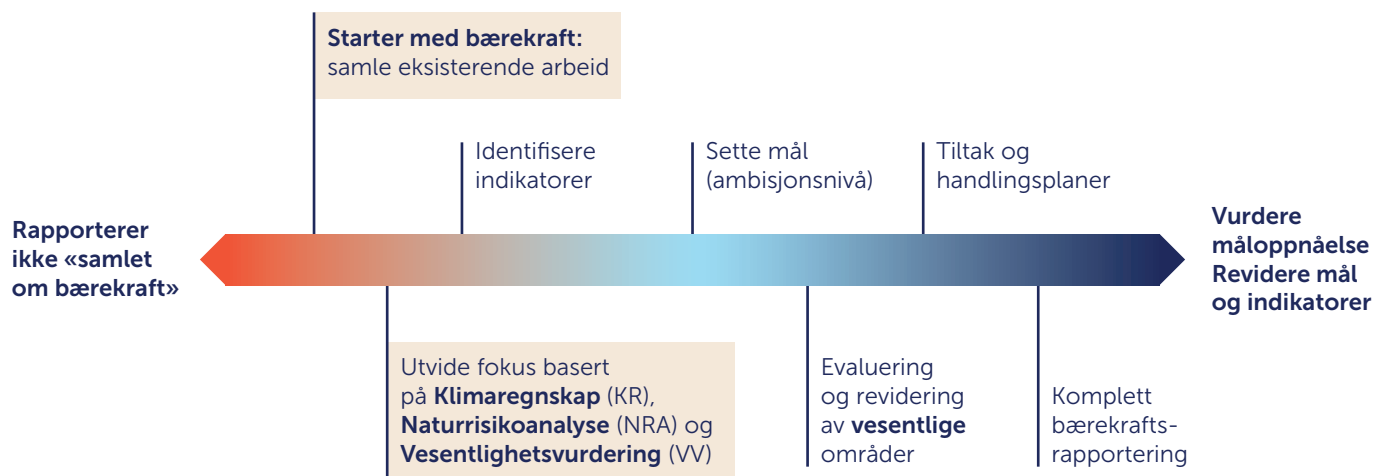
Starter med bærekraft: samle eksisterende arbeid

Identifisere indikatorer

Sette mål (ambisjonsnivå)

Tiltak og handlingsplaner

Rapporterer ikke «samlet om bærekraft»

Vurdere måloppnåelse Revidere mål og indikatorer

Utvide fokus basert på Klimaregnskap (KR), Naturrisikoanalyse (NRA) og Vesentlighetsvurdering (VV)

Evaluering og revidering av vesentlige områder

Komplett bærekraftsrapportering